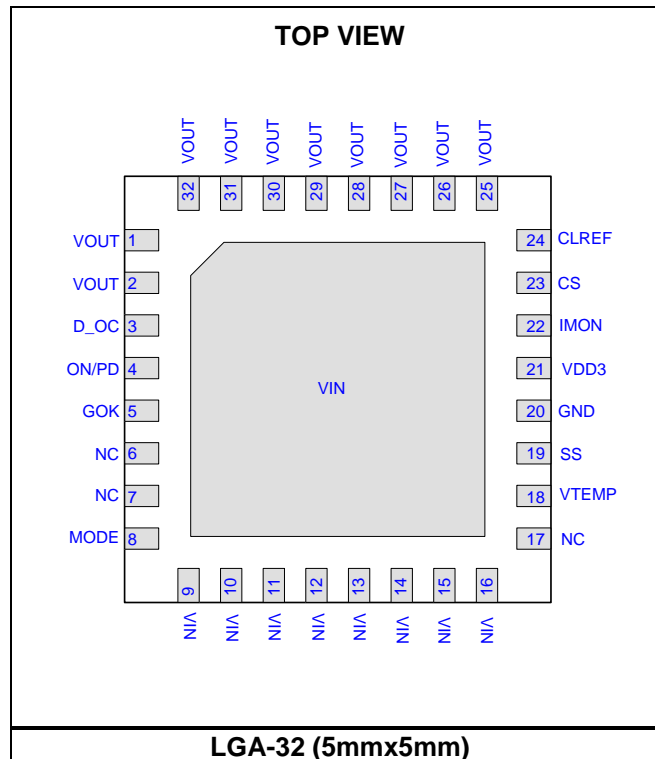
TOP VIEW

VOUT VOUT VOUT VOUT VOUT VOUT VOUT VOUT

32 31 30 29 28 27 26 25

VOUT 1
VOUT 2
D_OC 3
ON/PD 4
GOK 5
NC 6
NC 7
MODE 8

VIN

24 CLREF
23 CS
22 IMON
21 VDD3
20 GND
19 SS
18 VTEMP
17 NC

9 10 11 12 13 14 15 16

VIN VIN VIN VIN VIN VIN VIN VIN

LGA-32 (5mmx5mm)